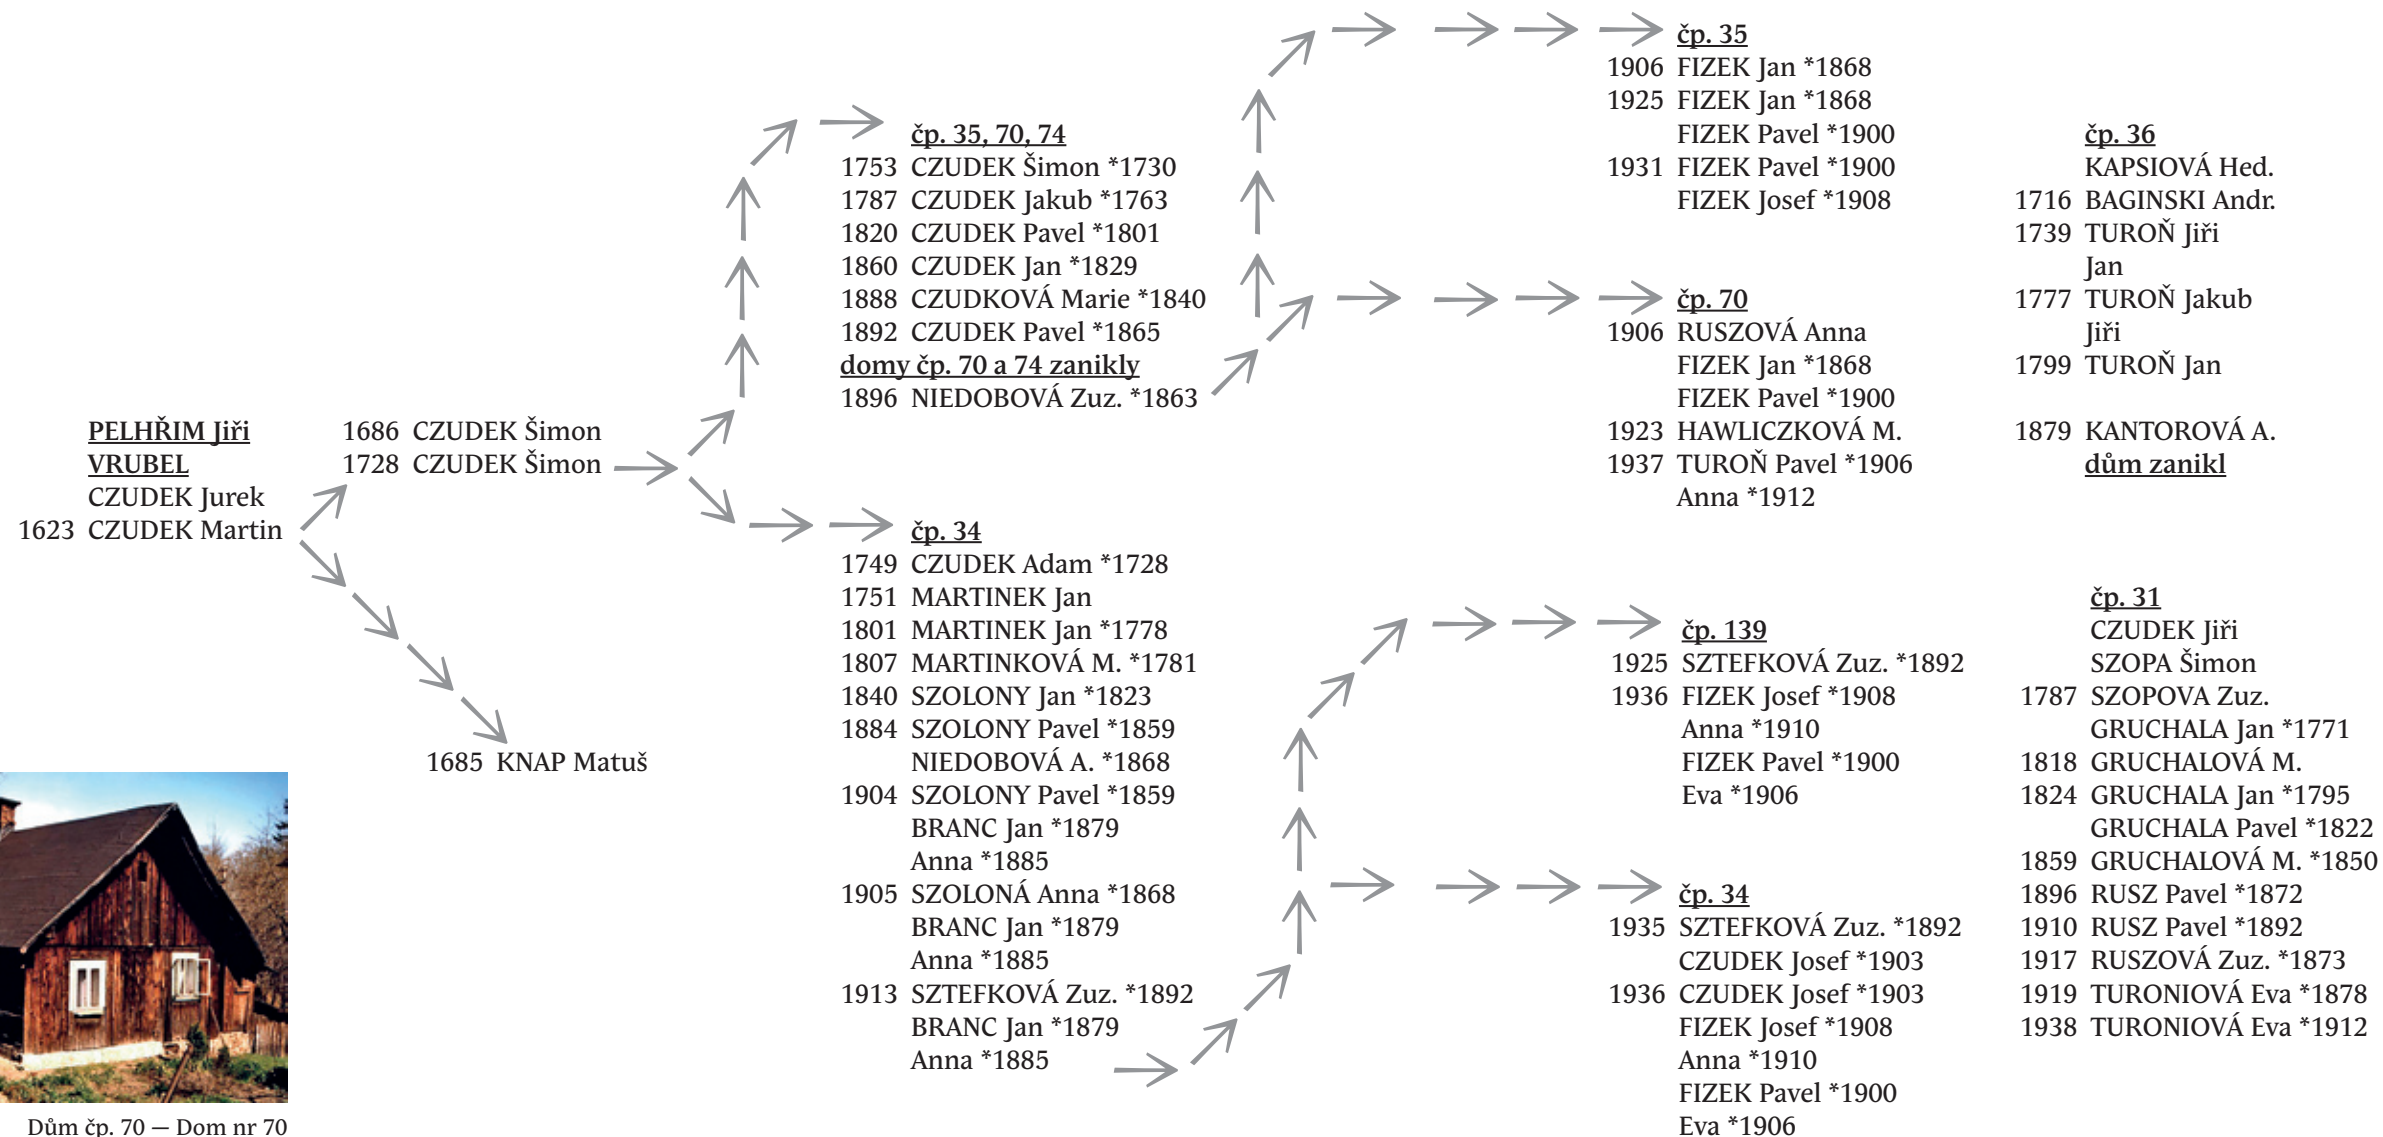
PELHŘIM Jiři
VRUBEL
CZUDEK Jurek
1623 CZUDEK Martin

1686 CZUDEK Šimon
1728 CZUDEK Šimon

1685 KNAP Matuš

čp. 35, 70, 74
1753 CZUDEK Šimon *1730
1787 CZUDEK Jakub *1763
1820 CZUDEK Pavel *1801
1860 CZUDEK Jan *1829
1888 CZUDKOVÁ Marie *1840
1892 CZUDEK Pavel *1865
domy čp. 70 a 74 zanikly
1896 NIEDOBOVÁ Zuz. *1863

čp. 34
1749 CZUDEK Adam *1728
1751 MARTINEK Jan
1801 MARTINEK Jan *1778
1807 MARTINKOVÁ M. *1781
1840 SZOLONY Jan *1823
1884 SZOLONY Pavel *1859
NIEDOBOVÁ A. *1868
1904 SZOLONY Pavel *1859
BRANC Jan *1879
Anna *1885
1905 SZOLONÁ Anna *1868
BRANC Jan *1879
Anna *1885
1913 SZTEFKOVÁ Zuz. *1892
BRANC Jan *1879
Anna *1885

čp. 35
1906 FIZEK Jan *1868
1925 FIZEK Jan *1868
FIZEK Pavel *1900
1931 FIZEK Pavel *1900
FIZEK Josef *1908

čp. 70
1906 RUSZOVÁ Anna
FIZEK Jan *1868
FIZEK Pavel *1900
1923 HAWLICZKOVÁ M.
1937 TUROŇ Pavel *1906
Anna *1912

čp. 139
1925 SZTEFKOVÁ Zuz. *1892
1936 FIZEK Josef *1908
Anna *1910
FIZEK Pavel *1900
Eva *1906

čp. 34
1935 SZTEFKOVÁ Zuz. *1892
CZUDEK Josef *1903
1936 CZUDEK Josef *1903
FIZEK Josef *1908
Anna *1910
FIZEK Pavel *1900
Eva *1906

čp. 36
KAPSIOVÁ Hed.
1716 BAGINSKI Andr.
1739 TUROŇ Jiři
Jan
1777 TUROŇ Jakub
Jiři
1799 TUROŇ Jan

1879 KANTOROVÁ A.
dům zanikl

čp. 31
CZUDEK Jiři
SZOPA Šimon
1787 SZOPOVA Zuz.
GRUCHALA Jan *1771
1818 GRUCHALOVÁ M.
1824 GRUCHALA Jan *1795
GRUCHALA Pavel *1822
1859 GRUCHALOVÁ M. *1850
1896 RUSZ Pavel *1872
1910 RUSZ Pavel *1892
1917 RUSZOVÁ Zuz. *1873
1919 TURONIOVÁ Eva *1878
1938 TURONIOVÁ Eva *1912

Dům čp. 70 — Dom nr 70